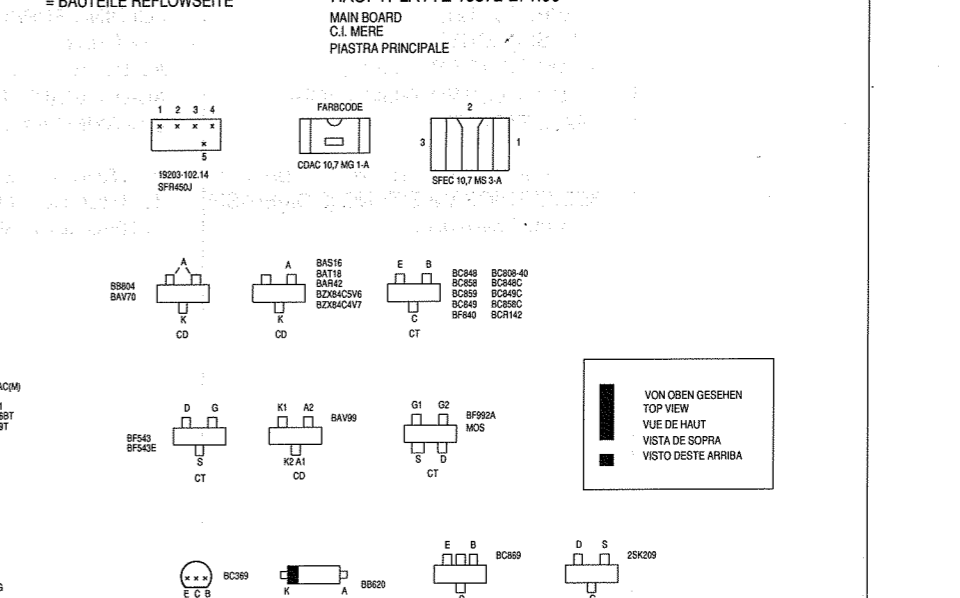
= BAUTEILE REFLOWSEITE

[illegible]
MAIN BOARD
C.I. MERE
PIASTRA PRINCIPALE

1 2 3 4
x x x x
x
5
19203-102.14
SFR450J

FARBCODE
CDAC 10,7 MG 1-A

2
3
1
SFEC 10,7 MS 3-A

BB804
BAV70
A
K
CD

A
K
CD
BAS16
BAT18
BAR42
BZX84C5V6
BZX84C4V7

E B
C
CT
BC848 BC808-40
BC858 BC848C
BC859 BC849C
BC849 BC858C
BF840 BCR142

AC(M)
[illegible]
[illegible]BT
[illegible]T

VON OBEN GESEHEN
TOP VIEW
VUE DE HAUT
VISTA DE SOPRA
VISTO DESTE ARRIBA

BF543
BF543E
D G
S
CT

K1 A2
K2 A1
CD
BAV99

G1 G2
S D
CT
BF992A
MOS

G

E C B
BC369

K
A
BB620

E B
BC869

D S
2SK209